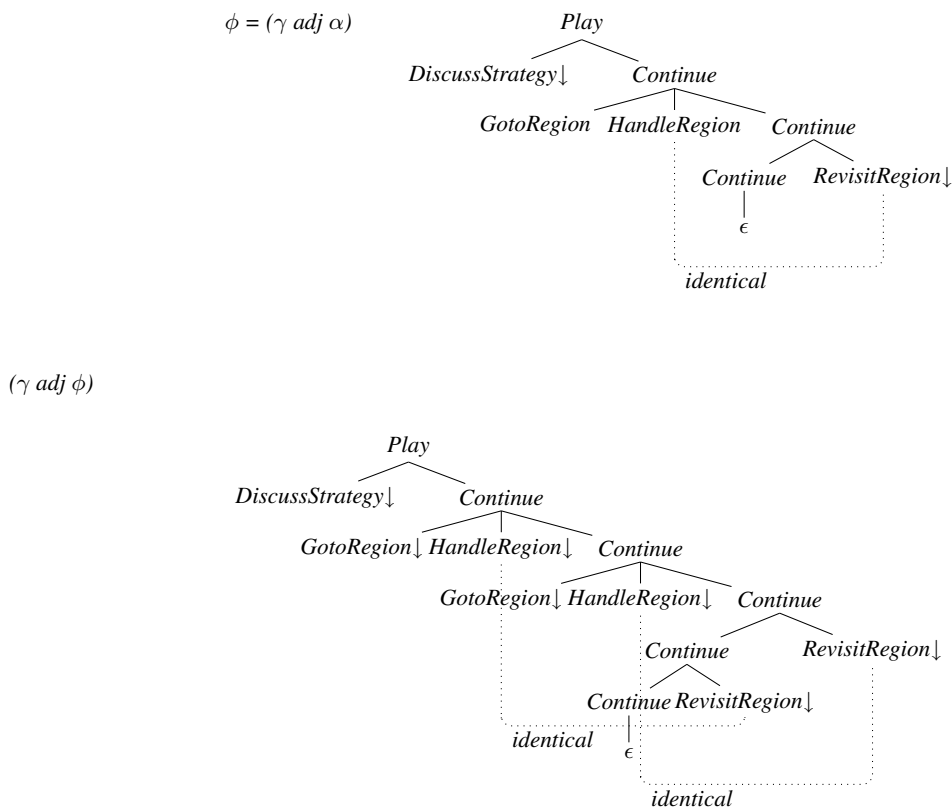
$\phi$ = ($\gamma$ adj $\alpha$)

Play

DiscussStrategy$\downarrow$ Continue

GotoRegion HandleRegion Continue

Continue RevisitRegion$\downarrow$

$\epsilon$

identical

($\gamma$ adj $\phi$)

Play

DiscussStrategy$\downarrow$ Continue

GotoRegion$\downarrow$ HandleRegion$\downarrow$ Continue

GotoRegion$\downarrow$ HandleRegion$\downarrow$ Continue

Continue RevisitRegion$\downarrow$

Continue RevisitRegion$\downarrow$

identical

$\epsilon$

identical